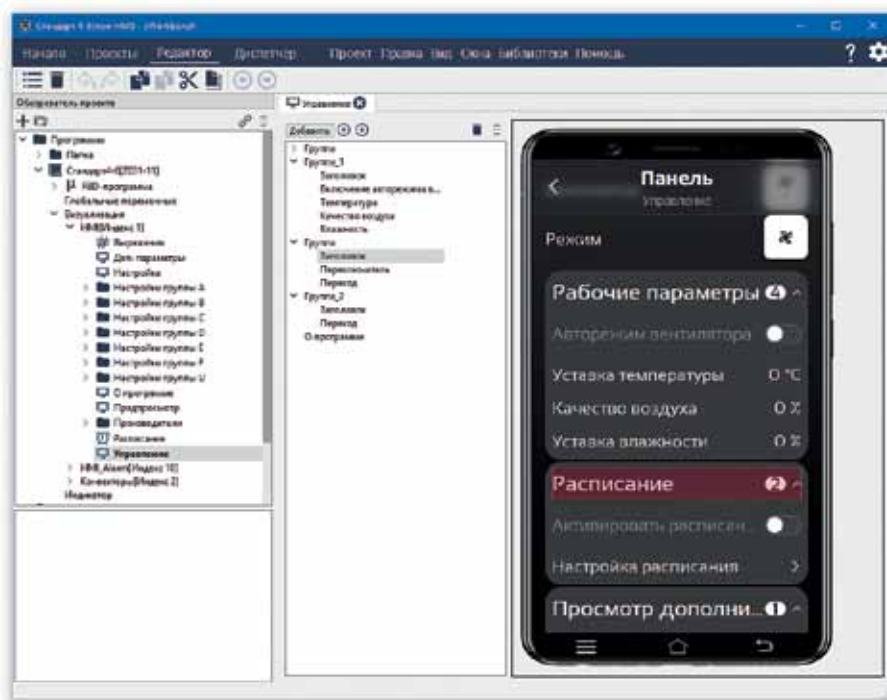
Начало Проекты Редактор Диспетчер Проект Правка Вид Окна Библиотека Помощь

Обозреватель проекта

Программы
Папка
Стандарт-I[2011-11]
FBD-программа
Глобальные переменные
Визуализация
HMI[Индекс 1]
Выражения
Доп. параметры
Настройки
Настройки группы A
Настройки группы B
Настройки группы C
Настройки группы D
Настройки группы E
Настройки группы F
Настройки группы U
О программе
Предпросмотр
Производители
Расписание
Управление
HMI_Alarm[Индекс 10]
Контейнеры[Индекс 2]
Индикатор

Управление

Добавить

Группа
Группа_1
Заголовок
Включение авторежима в...
Температура
Качество воздуха
Влажность
Группа
Заголовок
Переключатель
Переход
Группа_2
Заголовок
Переход
О программе

Панель
Управление

Режим

Рабочие параметры 4

Авторежим вентилятора

Уставка температуры 0 °C

Качество воздуха 0 %

Уставка влажности 0 %

Расписание 2

Активировать расписан...

Настройка расписания

Просмотр дополни... 1